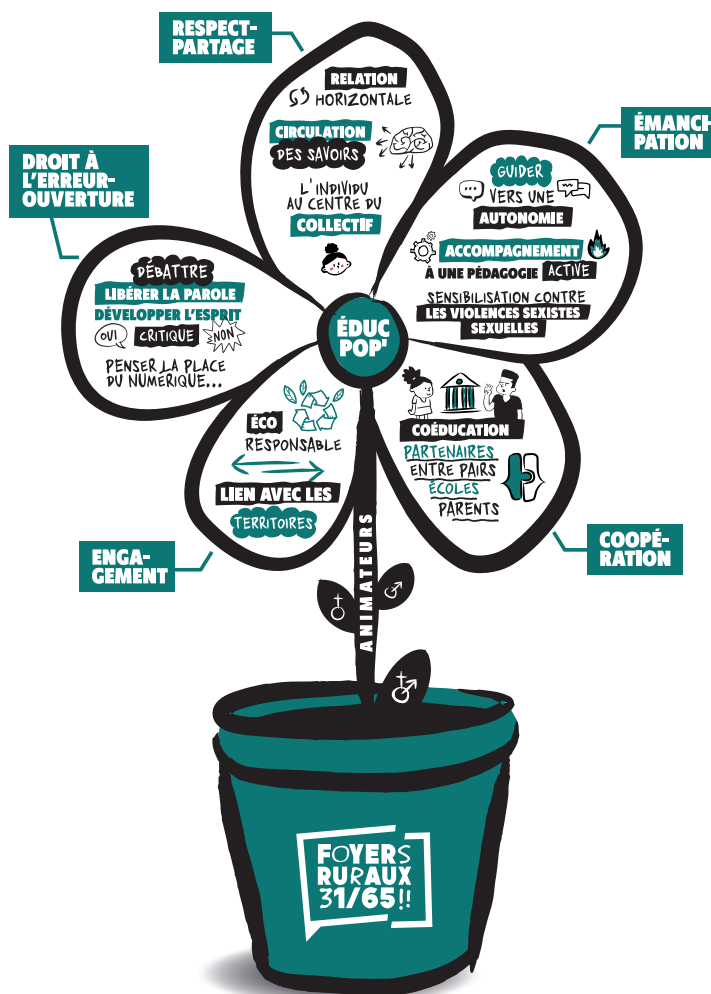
RESPECT-PARTAGE

RELATION
HORIZONTALE

CIRCULATION
DES SAVOIRS

L'INDIVIDU AU CENTRE DU
COLLECTIF

ÉMANCI-PATION

GUIDER
VERS UNE
AUTONOMIE

ACCOMPAGNEMENT
À UNE PÉDAGOGIE ACTIVE

SENSIBILISATION CONTRE
LES VIOLENCES SEXISTES SEXUELLES

DROIT À L'ERREUR-OUVERTURE

DÉBATTRE
LIBÉRER LA PAROLE
DÉVELOPPER L'ESPRIT
OUI CRITIQUE NON
PENSER LA PLACE DU NUMÉRIQUE...

ÉDUC POP'

ÉCO
RESPONSABLE

LIEN AVEC LES
TERRITOIRES

ENGA-GEMENT

COÉDUCATION
PARTENAIRES
ENTRE PAIRS
ÉCOLES
PARENTS

COOPÉ-RATION

ANIMATEURS

FOYERS RURAUX 31/65!!